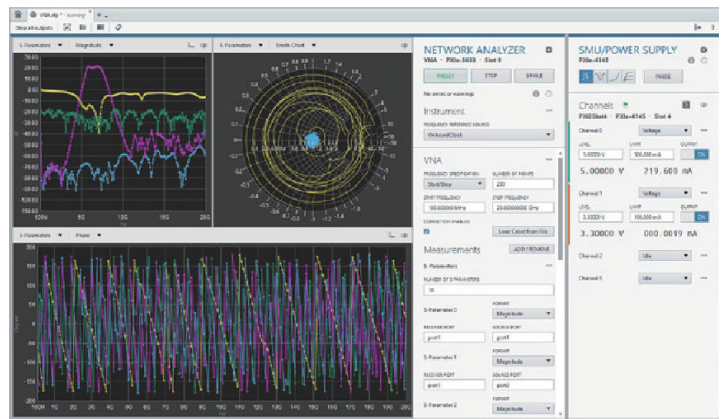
VNA.sfp* - running

Stop all outputs

S-Parameters Magnitude

S-Parameters Smith Chart

S-Parameters Phase

NETWORK ANALYZER
VNA - PXIe-5633 - Slot 9

PRESET STOP DISABLE

No errors or warnings

Instrument

FREQUENCY REFERENCE SOURCE
OnboardClock

VNA

FREQUENCY SPECIFICATION
Start/Stop

NUMBER OF POINTS
200

START FREQUENCY
100.000000 MHz

STOP FREQUENCY
20.0000000 GHz

CORRECTION ENABLED

Load Calset from File

Measurements

ADD / REMOVE

S-Parameters

NUMBER OF S-PARAMETERS
16

S-Parameter 0

FORMAT
Magnitude

RECEIVER PORT
port1

SOURCE PORT
port1

S-Parameter 1

FORMAT
Magnitude

RECEIVER PORT
port1

SOURCE PORT
port2

S-Parameter 2

FORMAT
Magnitude

SMU/POWER SUPPLY
PXIe-4145

PAUSE

Channels
PXI2Slot4 - PXIe-4145 - Slot 4

Channel 0
Voltage

LEVEL
5.00000 V

LIMIT
100.000 mA

OUTPUT
ON

5.00000 V 219.600 mA

Channel 1
Voltage

LEVEL
3.30000 V

LIMIT
100.000 mA

OUTPUT
ON

3.30000 V 000.0019 mA

Channel 2
Idle

Channel 3
Idle